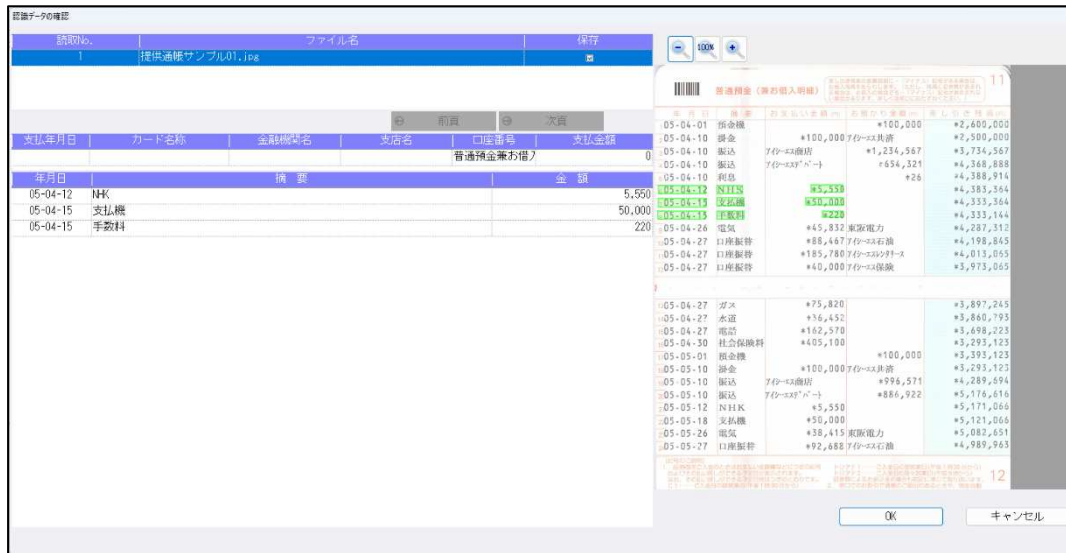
認識データの確認

| 読取No. | ファイル名 | 保存 |
|---|---|---|
| 1 | 提供通帳サンプル01.jpg | ■ |

前頁 次頁

| 支払年月日 | カード名称 | 金融機関名 | 支店名 | 口座番号 | 支払金額 |
|---|---|---|---|---|---|
| | | | | 普通預金兼お借ﾉ | 0 |

| 年月日 | 摘要 | 金額 |
|---|---|---|
| 05-04-12 | NHK | 5,550 |
| 05-04-15 | 支払機 | 50,000 |
| 05-04-15 | 手数料 | 220 |

100%

普通預金（兼お借入明細） 11

| 年月日 | 摘要 | お支払い金額(円) | お預かり金額(円) | 差し引き残高(円) |
|---|---|---|---|---|
| 05-04-01 | 預金機 | | *100,000 | *2,600,000 |
| 05-04-10 | 掛金 | *100,000 | ｱｲｼｰｴｽ共済 | *2,500,000 |
| 05-04-10 | 振込 | ｱｲｼｰｴｽ商店 | *1,234,567 | *3,734,567 |
| 05-04-10 | 振込 | ｱｲｼｰｴｽﾃﾞﾊﾟｰﾄ | *654,321 | *4,368,888 |
| 05-04-10 | 利息 | | *26 | *4,388,914 |
| 05-04-12 | NHK | *5,550 | | *4,383,364 |
| 05-04-15 | 支払機 | *50,000 | | *4,333,364 |
| 05-04-15 | 手数料 | *220 | | *4,333,144 |
| 05-04-26 | 電気 | *45,832 | 東阪電力 | *4,287,312 |
| 05-04-27 | 口座振替 | *88,467 | ｱｲｼｰｴｽ石油 | *4,198,845 |
| 05-04-27 | 口座振替 | *185,780 | ｱｲｼｰｴｽﾚﾝﾀﾘｰｽ | *4,013,065 |
| 05-04-27 | 口座振替 | *40,000 | ｱｲｼｰｴｽ保険 | *3,973,065 |
| 05-04-27 | ガス | *75,820 | | *3,897,245 |
| 05-04-27 | 水道 | *36,452 | | *3,860,793 |
| 05-04-27 | 電話 | *162,570 | | *3,698,223 |
| 05-04-30 | 社会保険料 | *405,100 | | *3,293,123 |
| 05-05-01 | 預金機 | | *100,000 | *3,393,123 |
| 05-05-10 | 掛金 | *100,000 | ｱｲｼｰｴｽ共済 | *3,293,123 |
| 05-05-10 | 振込 | ｱｲｼｰｴｽ商店 | *996,571 | *4,289,694 |
| 05-05-10 | 振込 | ｱｲｼｰｴｽﾃﾞﾊﾟｰﾄ | *886,922 | *5,176,616 |
| 05-05-12 | NHK | *5,550 | | *5,171,066 |
| 05-05-18 | 支払機 | *50,000 | | *5,121,066 |
| 05-05-26 | 電気 | *38,415 | 東阪電力 | *5,082,651 |
| 05-05-27 | 口座振替 | *92,688 | ｱｲｼｰｴｽ石油 | *4,989,963 |

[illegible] 12

OK キャンセル